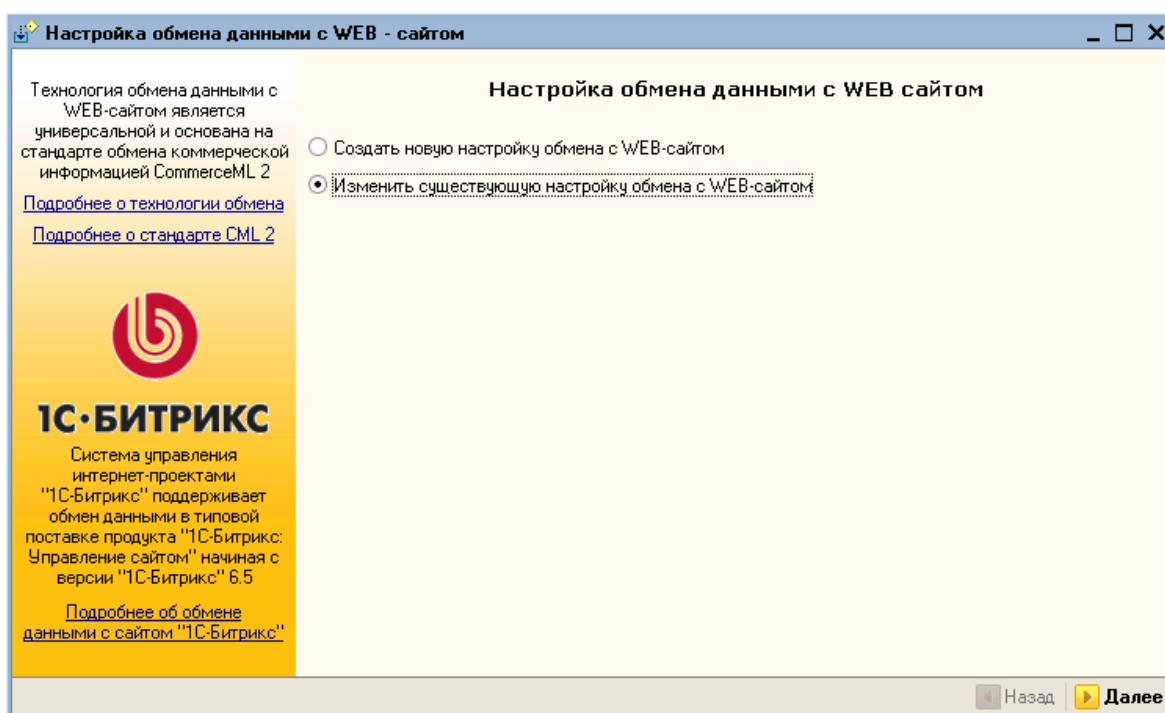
Настройка обмена данными с WEB - сайтом

Технология обмена данными с WEB-сайтом является универсальной и основана на стандарте обмена коммерческой информацией CommerceML 2

Подробнее о технологии обмена

Подробнее о стандарте CML 2

1С·БИТРИКС

Система управления интернет-проектами "1С-Битрикс" поддерживает обмен данными в типовой поставке продукта "1С-Битрикс: Управление сайтом" начиная с версии "1С-Битрикс" 6.5

Подробнее об обмене данными с сайтом "1С-Битрикс"

Настройка обмена данными с WEB сайтом

Создать новую настройку обмена с WEB-сайтом

Изменить существующую настройку обмена с WEB-сайтом

Назад

Далее